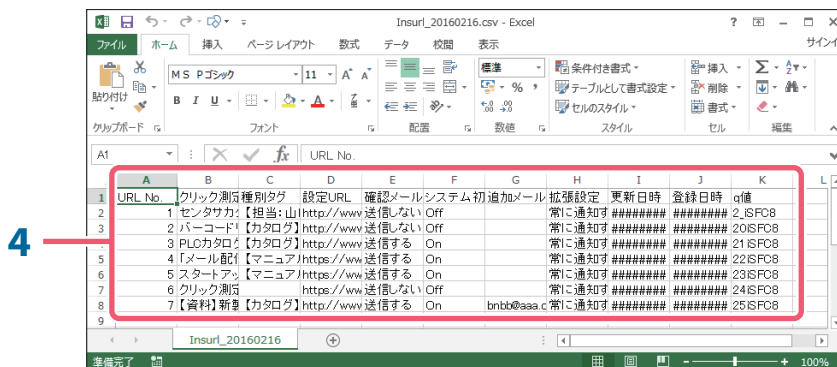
Insurl_20160216.csv - Excel

? — □ ×

ファイル ホーム 挿入 ページ レイアウト 数式 データ 校閲 表示 サインイ

貼り付け

クリップボード

ＭＳ Ｐゴシック 11 A A

B I U

フォント

配置

標準

% ,

数値

条件付き書式

テーブルとして書式設定

セルのスタイル

スタイル

挿入

削除

書式

セル

編集

A1 URL No.

4

| | A | B | C | D | E | F | G | H | I | J | K |
|---|---|---|---|---|---|---|---|---|---|---|---|
| 1 | URL No. | クリック測定 | 種別タグ | 設定URL | 確認メール | システム初 | 追加メール | 拡張設定 | 更新日時 | 登録日時 | q値 |
| 2 | 1 | センタサカ | 【担当:山 | http://www | 送信しない | Off | | 常に通知す | ######## | ######## | 2_ISFC8 |
| 3 | 2 | バーコード | 【カタログ】 | http://www | 送信しない | Off | | 常に通知す | ######## | ######## | 20ISFC8 |
| 4 | 3 | PLCカタロ | 【カタログ】 | http://www | 送信する | On | | 常に通知す | ######## | ######## | 21ISFC8 |
| 5 | 4 | 「メール配 | 【マニュア | https://www | 送信する | On | | 常に通知す | ######## | ######## | 22ISFC8 |
| 6 | 5 | スタートアッ | 【マニュア | https://www | 送信する | On | | 常に通知す | ######## | ######## | 23ISFC8 |
| 7 | 6 | クリック測定 | | https://www | 送信しない | Off | | 常に通知す | ######## | ######## | 24ISFC8 |
| 8 | 7 | 【資料】新製 | 【カタログ】 | http://www | 送信する | On | bnbb@aaa.c | 常に通知す | ######## | ######## | 25ISFC8 |
| 9 | | | | | | | | | | | |

Insurl_20160216

準備完了

100%